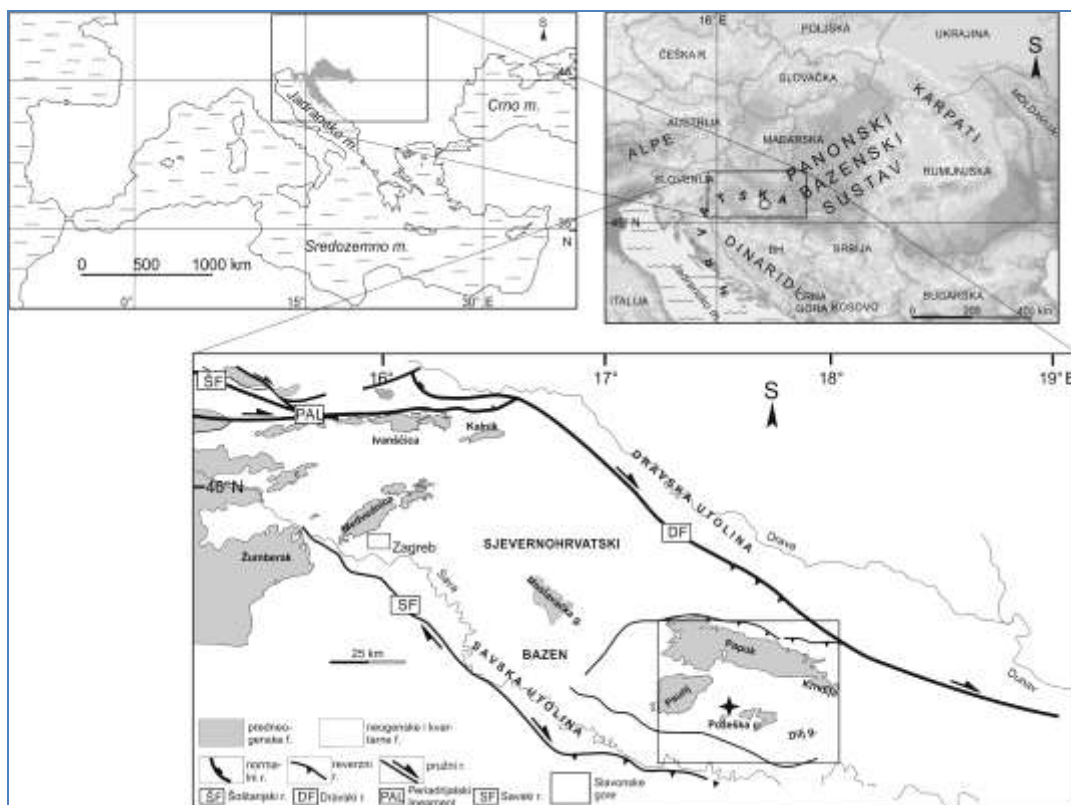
S
Jadransko m.
Crno m.
Sredozemno m.
0 500 1000 km
0°
15°
30° E
35°
N

16° E
POLJSKA
UKRAJINA
S
ČEŠKA R.
SLOVAČKA
KARPATI
MOLDAVIJA
AUSTRIJA
MAĐARSKA
PANONSKI
BAZENSKI
SUSTAV
ALPE
RUMUNJSKA
SLOVENIJA
H R V A T S K A
45° N
DINARIDI
BH
SRBIJA
ITALIJA
CRNA GORA
KOSOVO
BUGARSKA
0 200 400 km

SF
16°
17°
18°
19° E
S
PAL
Ivanščica
Kalnik
DRAVSKA UTOLINA
46° N
Medvednica
Zagreb
SJEVERNOHRVATSKI
DF
Drava
Žumberak
Sava
Moslavačka g.
SF
25 km
BAZEN
Papuk
Krndija
Psunj
Požeška g.
Dil g.
Dunav
SAVSKA UTOLINA
predneogenske f.
neogenske i kvartarne f.
normalni r.
reverzni r.
pružni r.
SF Šoštanjski r.
DF Dravski r.
PAL Periadrijatski lineament
SF Savski r.
Slavonske gore